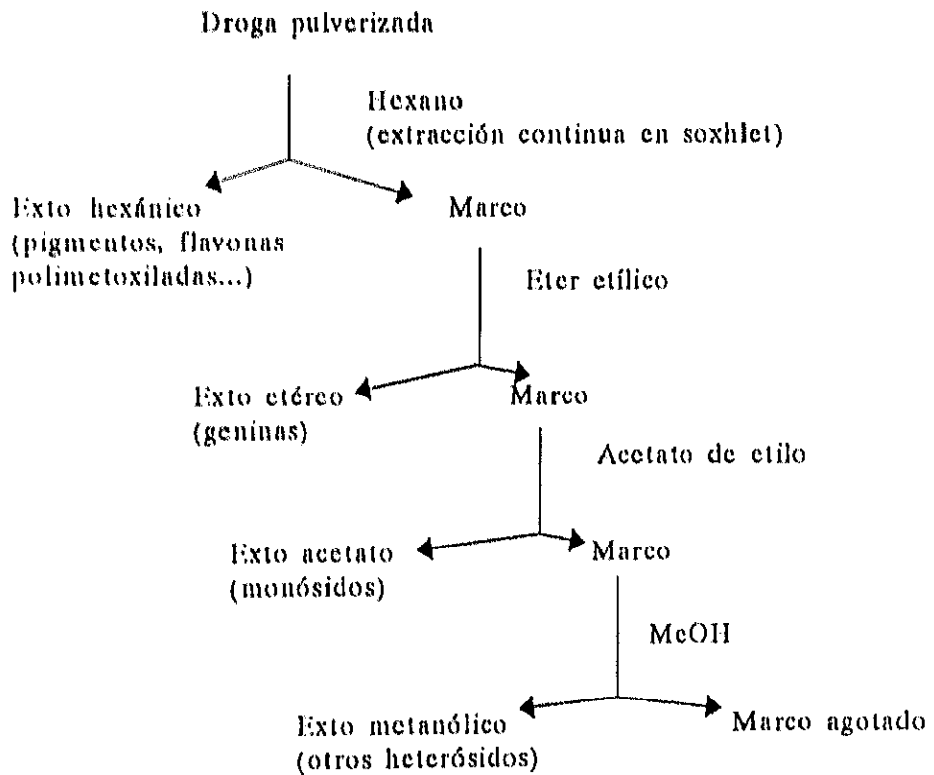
Droga pulverizada

Hexano
(extracción continua en soxhlet)

Exto hexánico
(pigmentos, flavonas
polimetoxiladas...)

Marco

Eter etílico

Exto etéreo
(geninas)

Marco

Acetato de etilo

Exto acetato
(monósidos)

Marco

MeOH

Exto metanólico
(otros heterósidos)

Marco agotado